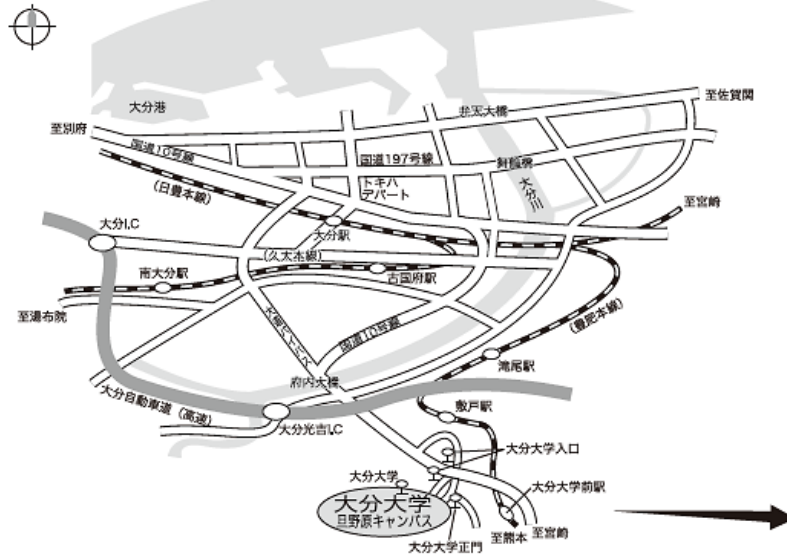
至佐賀関
大分港
弁天大橋
至別府
国道10号線
国道197号線
舞鶴橋
トキハ
デパート
大分川
(日豊本線)
至宮崎
大分I.C
大分駅
(久大本線)
南大分駅
古国府駅
(豊肥本線)
至湯布院
大分どーむ
国道10号線
滝尾駅
府内大橋
大分自動車道 (高速)
敷戸駅
大分光吉I.C
大分大学入口
大分大学
大分大学前駅
大分大学
旦野原キャンパス
至宮崎
至熊本
大分大学正門